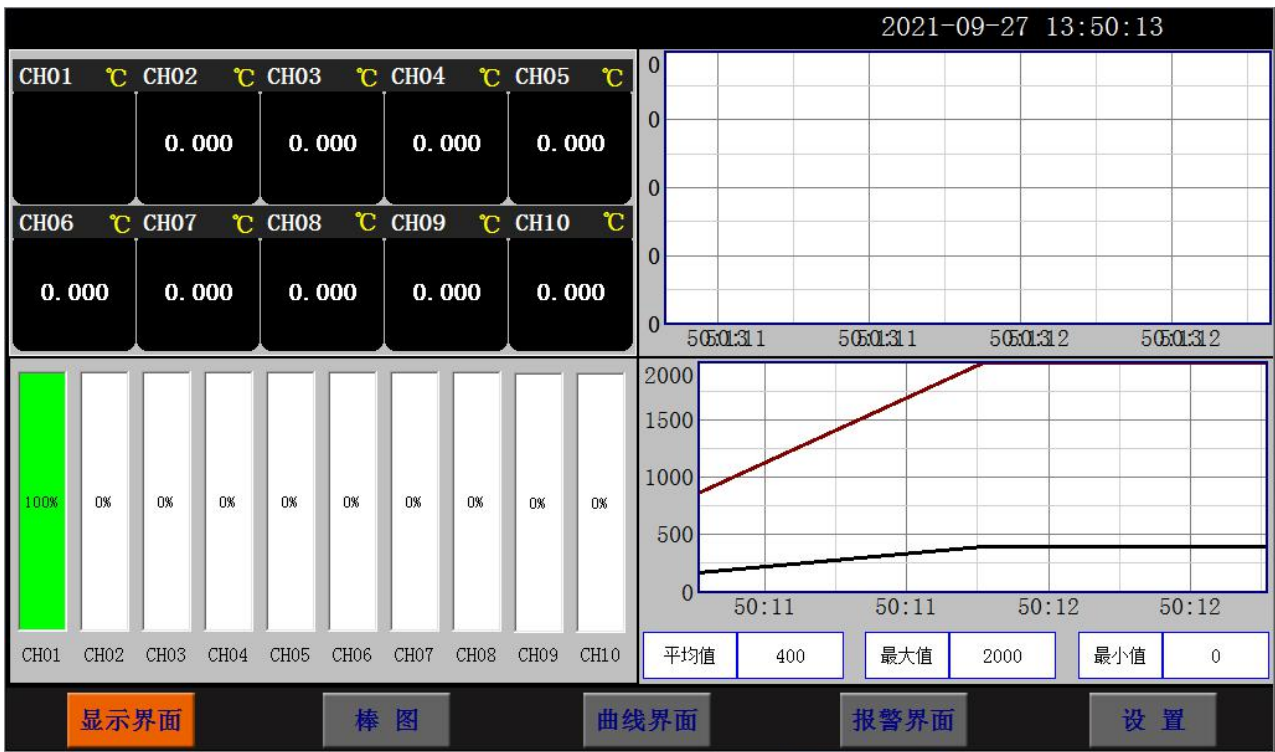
2021-09-27 13:50:13

| CH01 ℃ | CH02 ℃ | CH03 ℃ | CH04 ℃ | CH05 ℃ |
|---|---|---|---|---|
| | 0.000 | 0.000 | 0.000 | 0.000 |

| CH06 ℃ | CH07 ℃ | CH08 ℃ | CH09 ℃ | CH10 ℃ |
|---|---|---|---|---|
| 0.000 | 0.000 | 0.000 | 0.000 | 0.000 |

0
0
0
0
0
505:01:311 505:01:311 505:01:312 505:01:312

100% 0% 0% 0% 0% 0% 0% 0% 0% 0%
CH01 CH02 CH03 CH04 CH05 CH06 CH07 CH08 CH09 CH10

2000
1500
1000
500
0
50:11 50:11 50:12 50:12

| 平均值 | 400 | 最大值 | 2000 | 最小值 | 0 |
|---|---|---|---|---|---|

显示界面 棒 图 曲线界面 报警界面 设 置